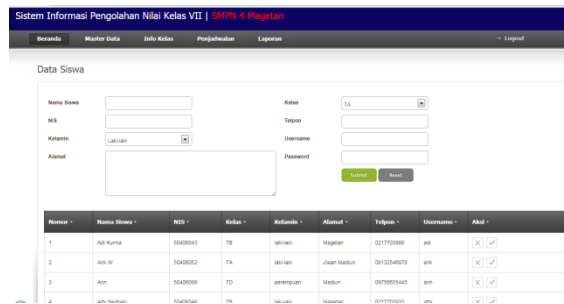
Sistem Informasi Pengolahan Nilai Kelas VII | SMPN 4 Magetan

Beranda Master Data Info Kelas Penjadwalan Laporan

» Logout

Data Siswa

Nama Siswa

NIS

Kelamin Laki-laki

Alamat

Kelas 7A

Telpon

Username

Password

Submit Reset

| Nomor | Nama Siswa | NIS | Kelas | Kelamin | Alamat | Telpon | Username | Aksi |
|---|---|---|---|---|---|---|---|---|
| 1 | Adi Kurnia | 50406043 | 7B | laki-laki | Magetan | 0217703968 | adi | |
| 2 | Arik W | 50406052 | 7A | laki-laki | Jiwan Madiun | 08132546878 | arik | |
| 3 | Arin | 50406069 | 7D | perempuan | Madiun | 08756655445 | arin | |
| 4 | Afiq Santiani | 50406046 | 7B | laki-laki | Magetan | 0217703933 | afiq | |